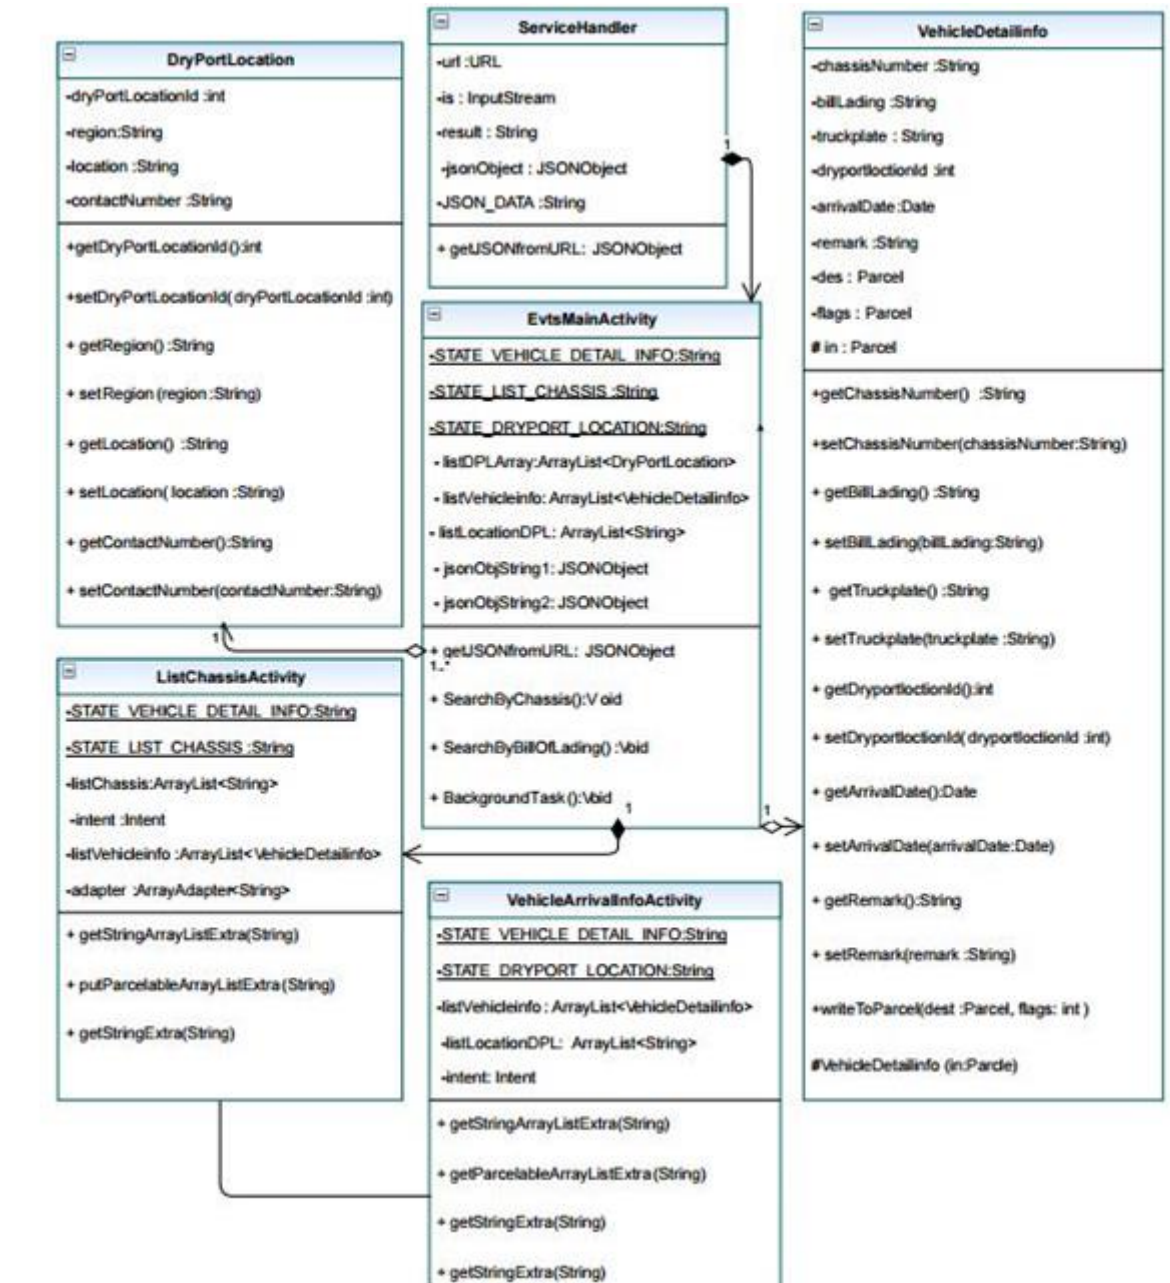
DryPortLocation

-dryPortLocationId :int
-region:String
-location :String
-contactNumber :String

+getDryPortLocationId():int
+setDryPortLocationId( dryPortLocationId :int)
+ getRegion() :String
+ setRegion (region :String)
+ getLocation() :String
+ setLocation( location :String)
+ getContactNumber():String
+ setContactNumber(contactNumber:String)

ServiceHandler

-url :URL
-is : InputStream
-result : String
-jsonObject : JSONObject
-JSON_DATA :String

+ getJSONfromURL: JSONObject

VehicleDetailinfo

-chassisNumber :String
-billLading :String
-truckplate : String
-dryportloctionId :int
-arrivalDate:Date
-remark :String
-des : Parcel
-flags : Parcel
# in : Parcel

+getChassisNumber() :String
+setChassisNumber(chassisNumber:String)
+ getBillLading() :String
+ setBillLading(billLading:String)
+ getTruckplate() :String
+ setTruckplate(truckplate :String)
+ getDryportloctionId():int
+ setDryportloctionId( dryportloctionId :int)
+ getArrivalDate():Date
+ setArrivalDate(arrivalDate:Date)
+ getRemark():String
+ setRemark(remark :String)
+writeToParcel(dest :Parcel, flags: int )
#VehicleDetailinfo (in:Parcle)

1

EvtsMainActivity

-STATE_VEHICLE_DETAIL_INFO:String
-STATE_LIST_CHASSIS :String
-STATE_DRYPORT_LOCATION:String
- listDPLArray:ArrayList<DryPortLocation>
- listVehicleinfo: ArrayList<VehicleDetailinfo>
- listLocationDPL: ArrayList<String>
- jsonObjString1: JSONObject
- jsonObjString2: JSONObject

+ getJSONfromURL: JSONObject
1..*
+ SearchByChassis():Void
+ SearchByBillOfLading() :Void
+ BackgroundTask():Void

1

1

1

ListChassisActivity

-STATE_VEHICLE_DETAIL_INFO:String
-STATE_LIST_CHASSIS :String
-listChassis:ArrayList<String>
-intent :Intent
-listVehicleinfo :ArrayList<VehicleDetailinfo>
-adapter :ArrayAdapter<String>

+ getStringArrayListExtra(String)
+ putParcelableArrayListExtra(String)
+ getStringExtra(String)

VehicleArrivalInfoActivity

-STATE_VEHICLE_DETAIL_INFO:String
-STATE_DRYPORT_LOCATION:String
-listVehicleinfo : ArrayList<VehicleDetailinfo>
-listLocationDPL: ArrayList<String>
-intent: Intent

+ getStringArrayListExtra(String)
+ getParcelableArrayListExtra(String)
+ getStringExtra(String)
+ getStringExtra(String)